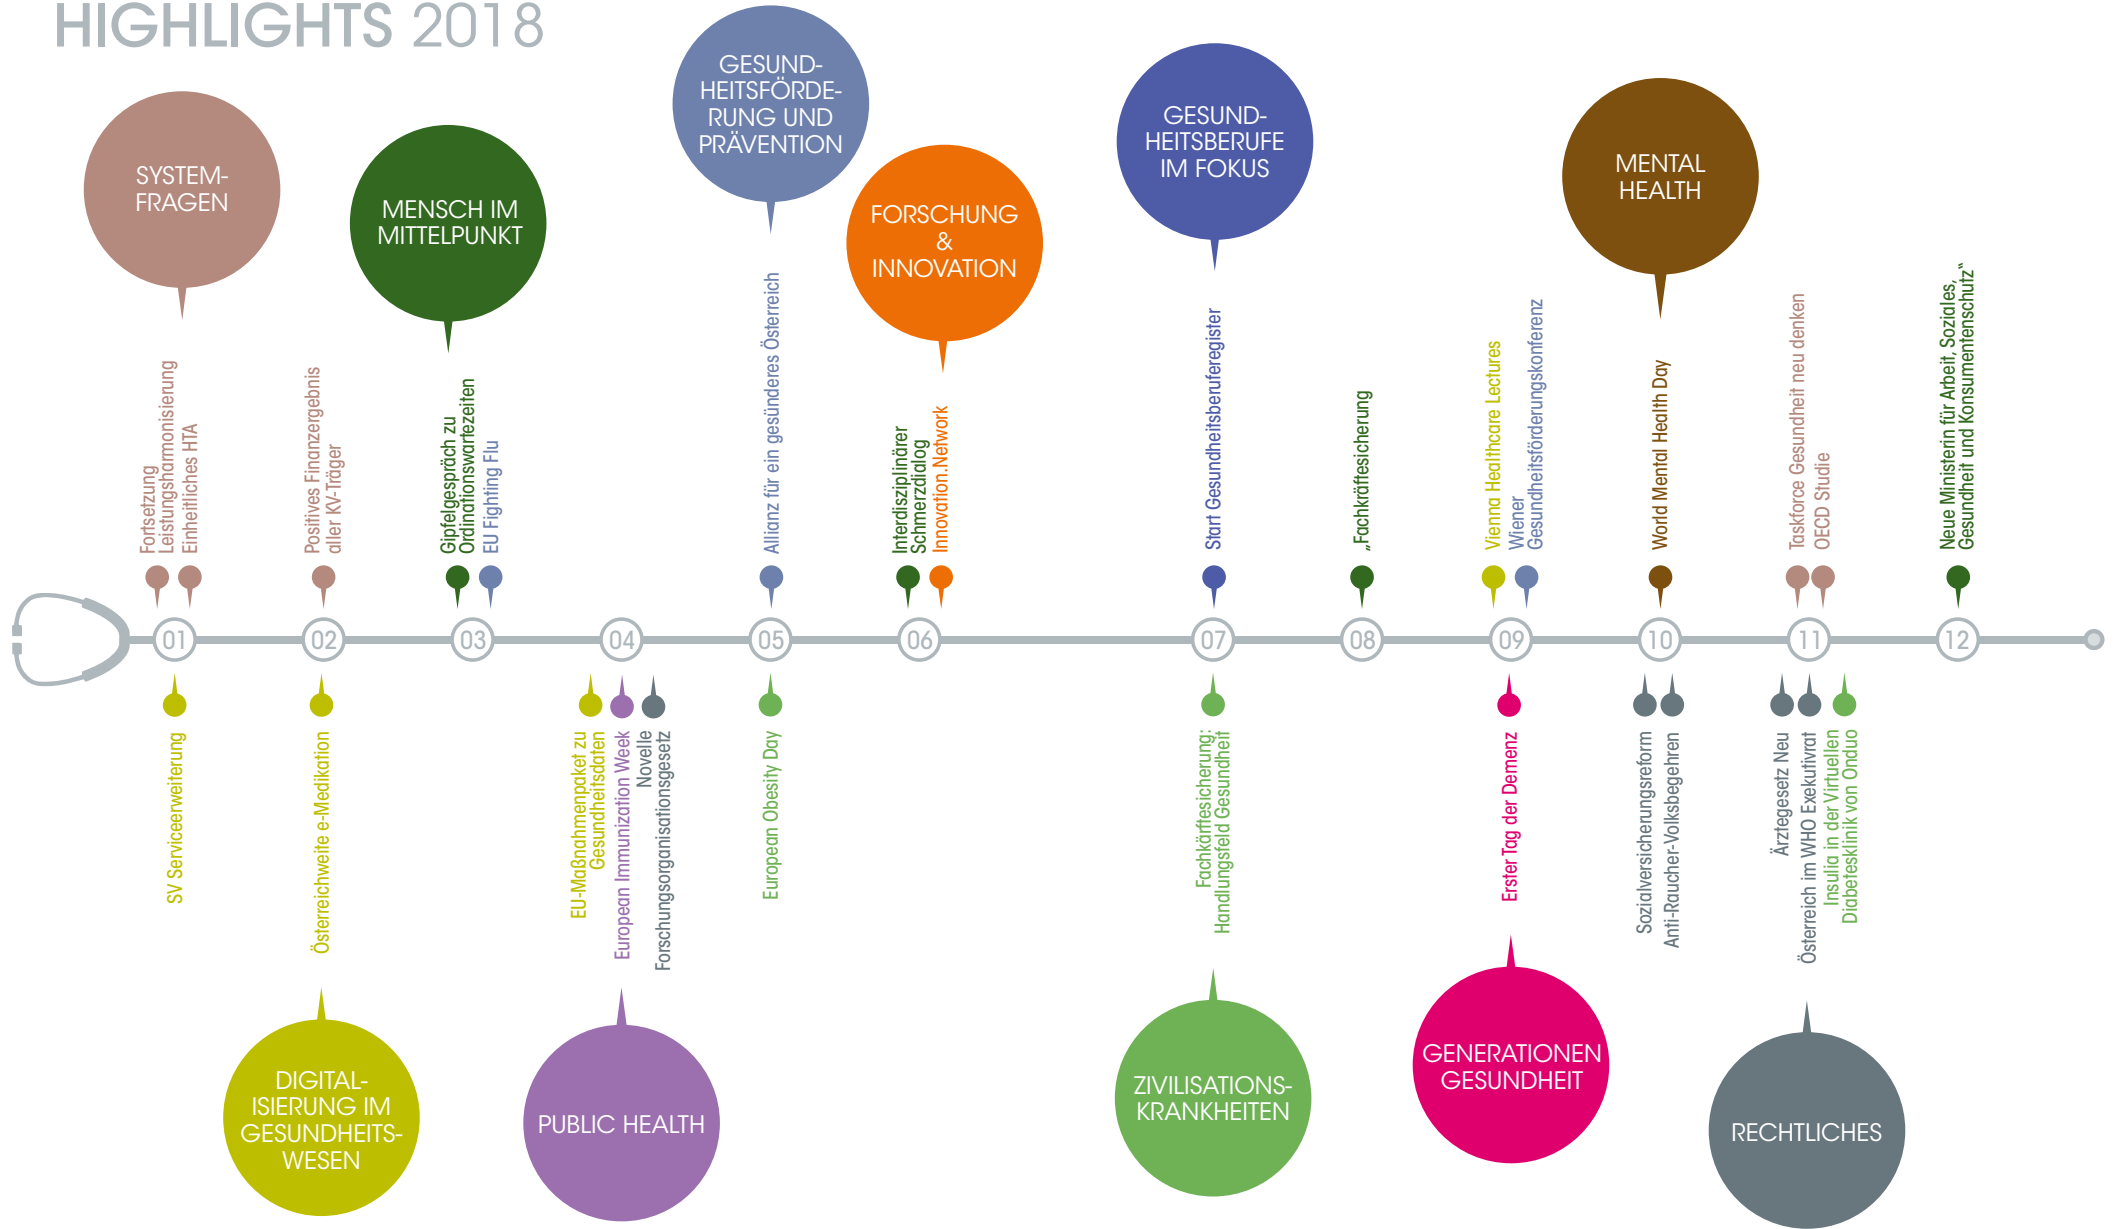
HIGHLIGHTS 2018

SYSTEMFRAGEN

MENSCH IM MITTELPUNKT

GESUNDHEITSFÖRDERUNG UND PRÄVENTION

FORSCHUNG & INNOVATION

GESUNDHEITSBERUFE IM FOKUS

MENTAL HEALTH

Fortsetzung Leistungsharmonisierung
Einheitliches HTA

Positives Finanzergebnis aller KV-Träger

Gipfelgespräch zu Ordinationswartezeiten
EU Fighting Flu

Allianz für ein gesünderes Österreich

Interdisziplinärer Schmerzdialog
Innovation.Network

Start Gesundheitsberuferegister

„Fachkräftesicherung

Vienna Healthcare Lectures
Wiener Gesundheitsförderungskonferenz

World Mental Health Day

Taskforce Gesundheit neu denken
OECD Studie

Neue Ministerin für Arbeit, Soziales, Gesundheit und Konsumentenschutz“

01 02 03 04 05 06 07 08 09 10 11 12

SV Serviceerweiterung

Österreichweite e-Medikation

EU-Maßnahmenpaket zu Gesundheitsdaten
European Immunization Week
Novelle Forschungsorganisationsgesetz

European Obesity Day

Fachkräftesicherung: Handlungsfeld Gesundheit

Erster Tag der Demenz

Sozialversicherungsreform
Anti-Raucher-Volksbegehren

Ärztegesetz Neu
Österreich im WHO Exekutivrat
Insulia in der Virtuellen Diabetesklinik von Onduo

DIGITALISIERUNG IM GESUNDHEITSWESEN

PUBLIC HEALTH

ZIVILISATIONSKRANKHEITEN

GENERATIONEN GESUNDHEIT

RECHTLICHES